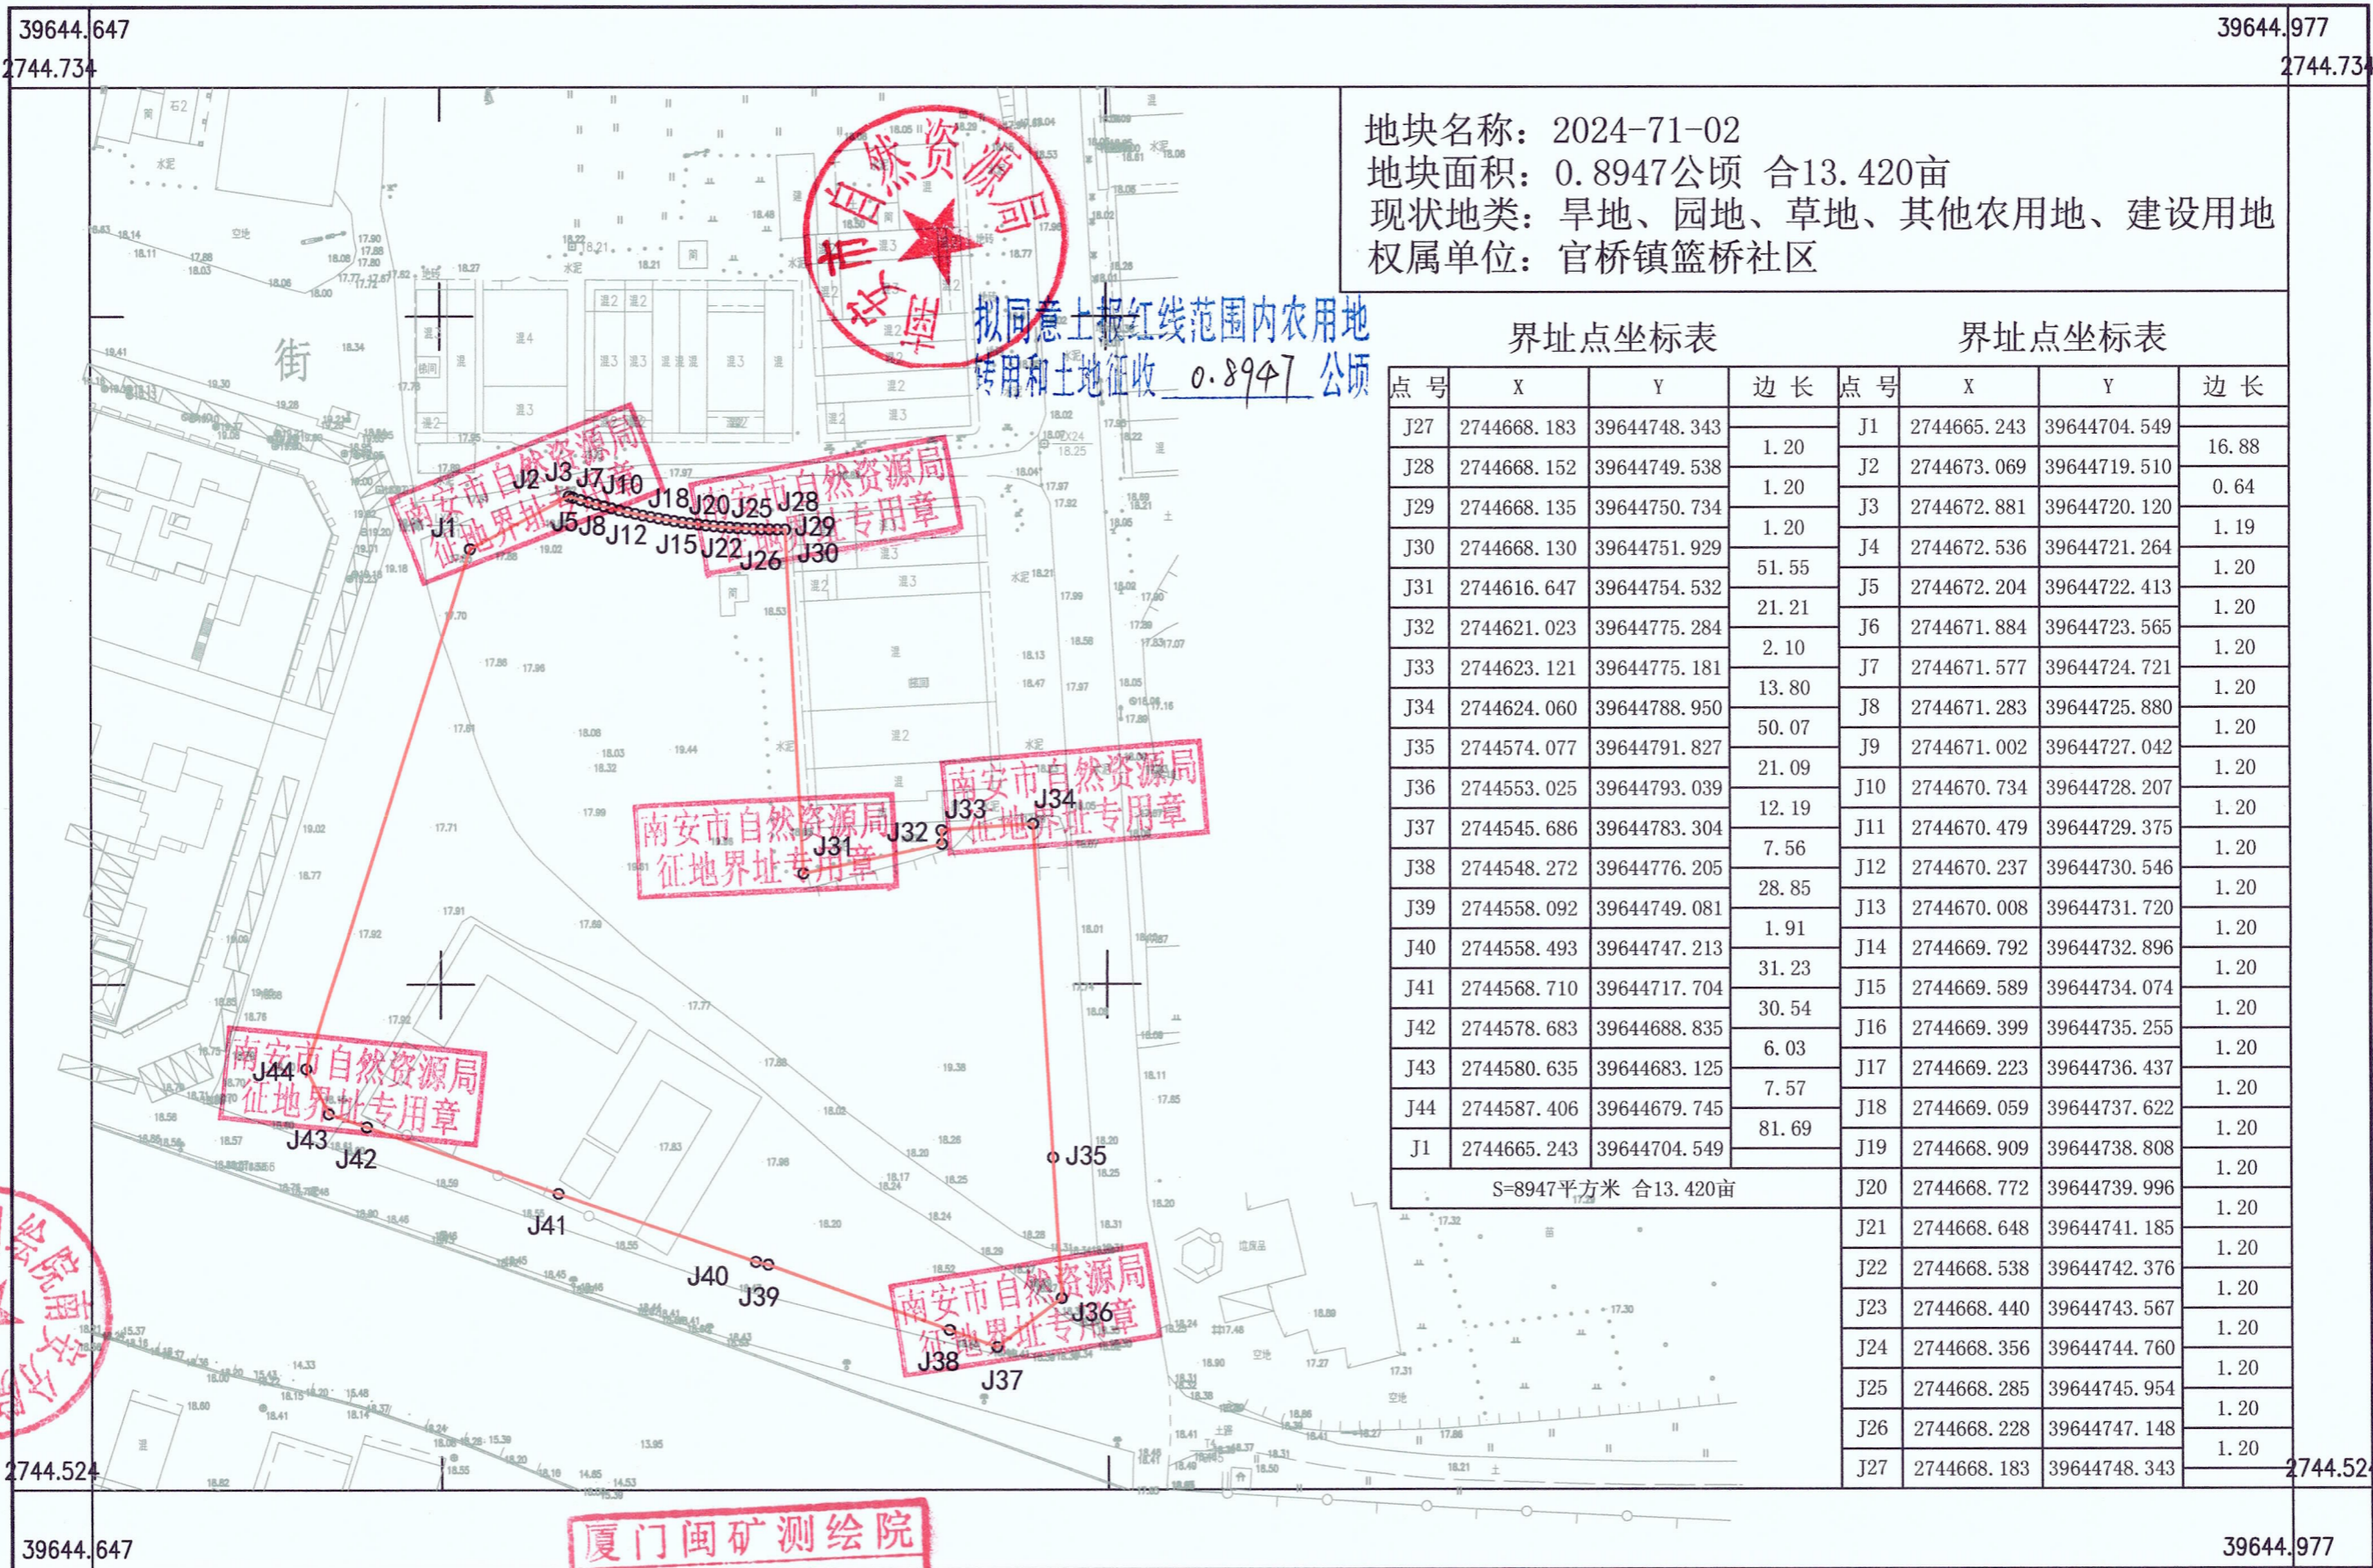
39644.647
2744.734
39644.977
2744.734

地块名称：2024-71-02
地块面积：0.8947公顷 合13.420亩
现状地类：旱地、园地、草地、其他农用地、建设用地
权属单位：官桥镇篮桥社区

南安市自然资源局

拟同意上报红线范围内农用地转用和土地征收 0.8947 公顷

界址点坐标表

| 点号 | X | Y | 边长 |
|---|---|---|---|
| J27 | 2744668.183 | 39644748.343 | |
| | | | 1.20 |
| J28 | 2744668.152 | 39644749.538 | |
| | | | 1.20 |
| J29 | 2744668.135 | 39644750.734 | |
| | | | 1.20 |
| J30 | 2744668.130 | 39644751.929 | |
| | | | 51.55 |
| J31 | 2744616.647 | 39644754.532 | |
| | | | 21.21 |
| J32 | 2744621.023 | 39644775.284 | |
| | | | 2.10 |
| J33 | 2744623.121 | 39644775.181 | |
| | | | 13.80 |
| J34 | 2744624.060 | 39644788.950 | |
| | | | 50.07 |
| J35 | 2744574.077 | 39644791.827 | |
| | | | 21.09 |
| J36 | 2744553.025 | 39644793.039 | |
| | | | 12.19 |
| J37 | 2744545.686 | 39644783.304 | |
| | | | 7.56 |
| J38 | 2744548.272 | 39644776.205 | |
| | | | 28.85 |
| J39 | 2744558.092 | 39644749.081 | |
| | | | 1.91 |
| J40 | 2744558.493 | 39644747.213 | |
| | | | 31.23 |
| J41 | 2744568.710 | 39644717.704 | |
| | | | 30.54 |
| J42 | 2744578.683 | 39644688.835 | |
| | | | 6.03 |
| J43 | 2744580.635 | 39644683.125 | |
| | | | 7.57 |
| J44 | 2744587.406 | 39644679.745 | |
| | | | 81.69 |
| J1 | 2744665.243 | 39644704.549 | |
| S=8947平方米 合13.420亩 | | | |

界址点坐标表

| 点号 | X | Y | 边长 |
|---|---|---|---|
| J1 | 2744665.243 | 39644704.549 | |
| | | | 16.88 |
| J2 | 2744673.069 | 39644719.510 | |
| | | | 0.64 |
| J3 | 2744672.881 | 39644720.120 | |
| | | | 1.19 |
| J4 | 2744672.536 | 39644721.264 | |
| | | | 1.20 |
| J5 | 2744672.204 | 39644722.413 | |
| | | | 1.20 |
| J6 | 2744671.884 | 39644723.565 | |
| | | | 1.20 |
| J7 | 2744671.577 | 39644724.721 | |
| | | | 1.20 |
| J8 | 2744671.283 | 39644725.880 | |
| | | | 1.20 |
| J9 | 2744671.002 | 39644727.042 | |
| | | | 1.20 |
| J10 | 2744670.734 | 39644728.207 | |
| | | | 1.20 |
| J11 | 2744670.479 | 39644729.375 | |
| | | | 1.20 |
| J12 | 2744670.237 | 39644730.546 | |
| | | | 1.20 |
| J13 | 2744670.008 | 39644731.720 | |
| | | | 1.20 |
| J14 | 2744669.792 | 39644732.896 | |
| | | | 1.20 |
| J15 | 2744669.589 | 39644734.074 | |
| | | | 1.20 |
| J16 | 2744669.399 | 39644735.255 | |
| | | | 1.20 |
| J17 | 2744669.223 | 39644736.437 | |
| | | | 1.20 |
| J18 | 2744669.059 | 39644737.622 | |
| | | | 1.20 |
| J19 | 2744668.909 | 39644738.808 | |
| | | | 1.20 |
| J20 | 2744668.772 | 39644739.996 | |
| | | | 1.20 |
| J21 | 2744668.648 | 39644741.185 | |
| | | | 1.20 |
| J22 | 2744668.538 | 39644742.376 | |
| | | | 1.20 |
| J23 | 2744668.440 | 39644743.567 | |
| | | | 1.20 |
| J24 | 2744668.356 | 39644744.760 | |
| | | | 1.20 |
| J25 | 2744668.285 | 39644745.954 | |
| | | | 1.20 |
| J26 | 2744668.228 | 39644747.148 | |
| | | | 1.20 |
| J27 | 2744668.183 | 39644748.343 | |

街
J1 J2 J3 J7 J10 J5 J8 J12 J18 J20 J25 J28 J15 J22 J26 J29 J30 J31 J32 J33 J34 J35 J36 J37 J38 J39 J40 J41 J42 J43 J44

南安市自然资源局 征地界址专用章
南安市自然资源局 征地界址专用章
南安市自然资源局 征地界址专用章
南安市自然资源局 征地界址专用章
南安市自然资源局 征地界址专用章
南安市自然资源局 征地界址专用章

2744.524
2744.524
39644.647
39644.977
厦门闽矿测绘院